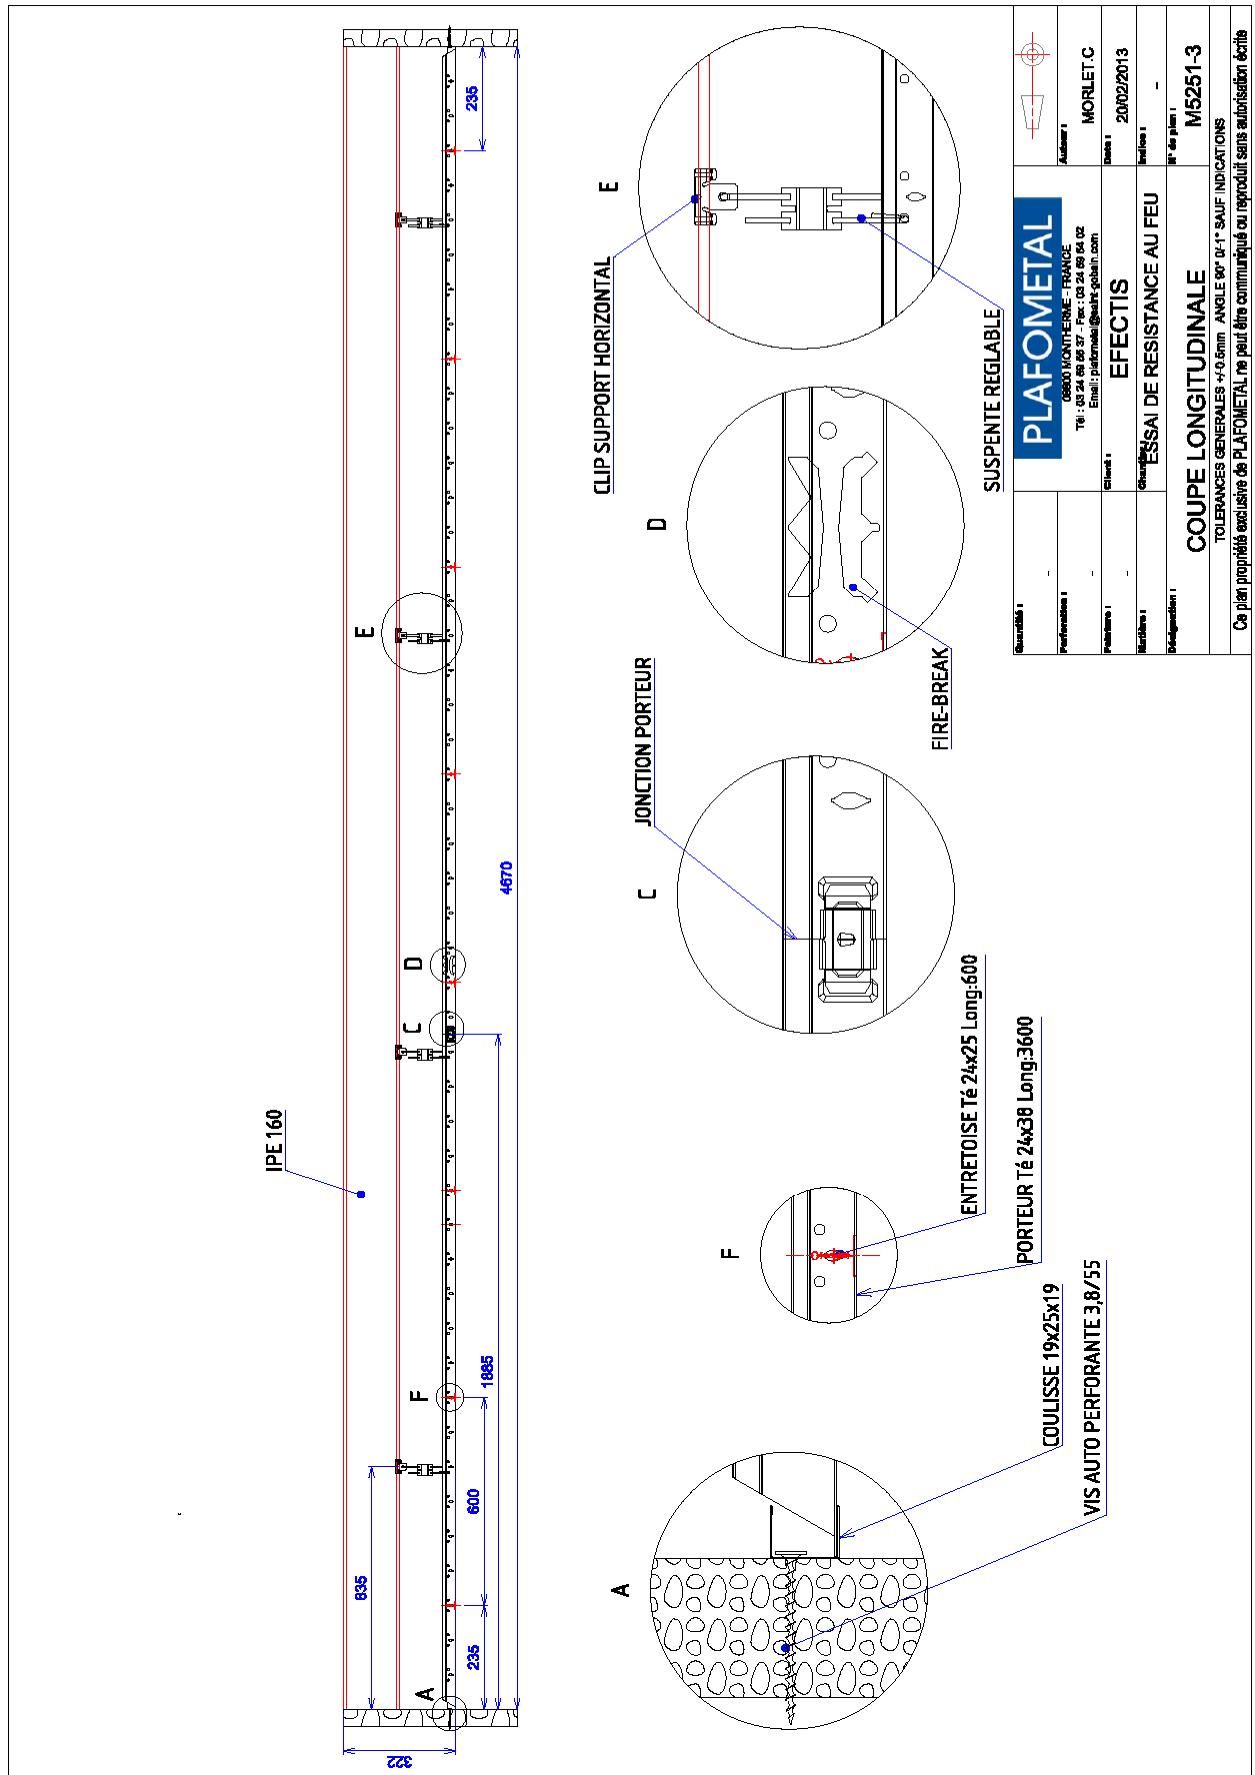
235

4670

1865

600

235

835

322

IPE 160

A

F

C

D

E

A

COULISSE 19x25x19

VIS AUTO PERFORANTE 3,8/55

F

ENTRETOISE Té 24x25 Long:600

PORTEUR Té 24x38 Long:3600

C

JONCTION PORTEUR

D

FIRE-BREAK

E

CLIP SUPPORT HORIZONTAL

SUSPENTE REGLABLE

PLAFOMETAL
08800 MONTHERME - FRANCE
Tél : 03 24 59 55 37 - Fax : 03 24 59 54 02
Email : plafometal@saint-gobain.com

Auteur : MORLET.C
Date : 20/02/2013
Indice : -
N° de plan : M5251-3

Quantité : -
Perforation : -
Peinture : -
Matière : -
Désignation :

Client : EFECTIS
Chantier : ESSAI DE RESISTANCE AU FEU

COUPE LONGITUDINALE

TOLERANCES GENERALES +-0.5mm ANGLE 90° 0/-1° SAUF INDICATIONS

Ce plan propriété exclusive de PLAFOMETAL ne peut être communiqué ou reproduit sans autorisation écrite